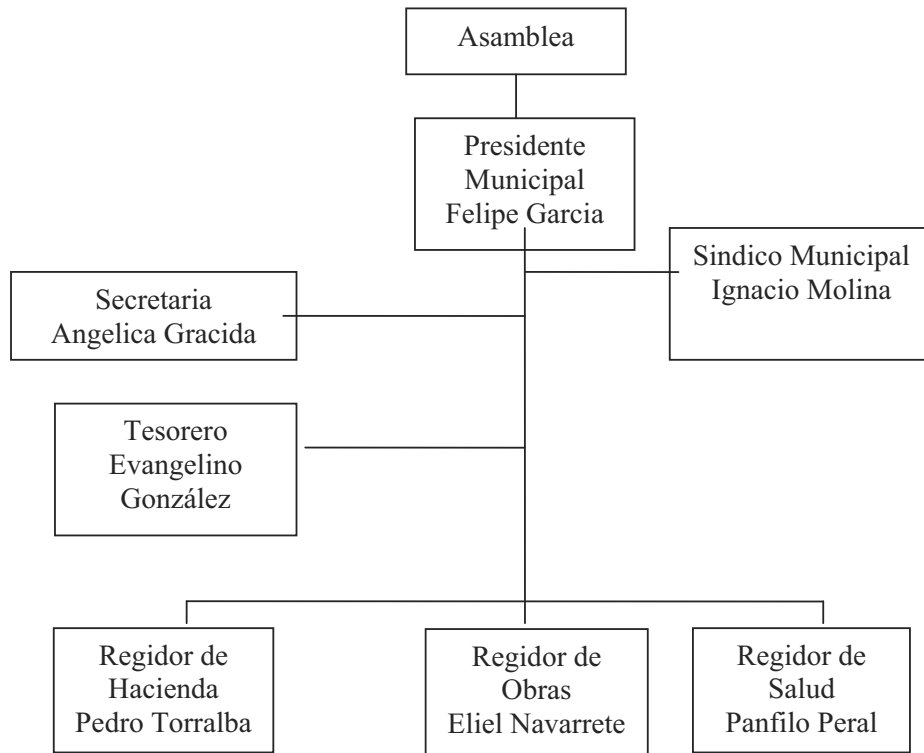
Asamblea

Presidente Municipal Felipe Garcia

Sindico Municipal Ignacio Molina

Secretaria Angelica Gracida

Tesorero Evangelino González

Regidor de Hacienda Pedro Torralba

Regidor de Obras Eliel Navarrete

Regidor de Salud Panfilo Peral